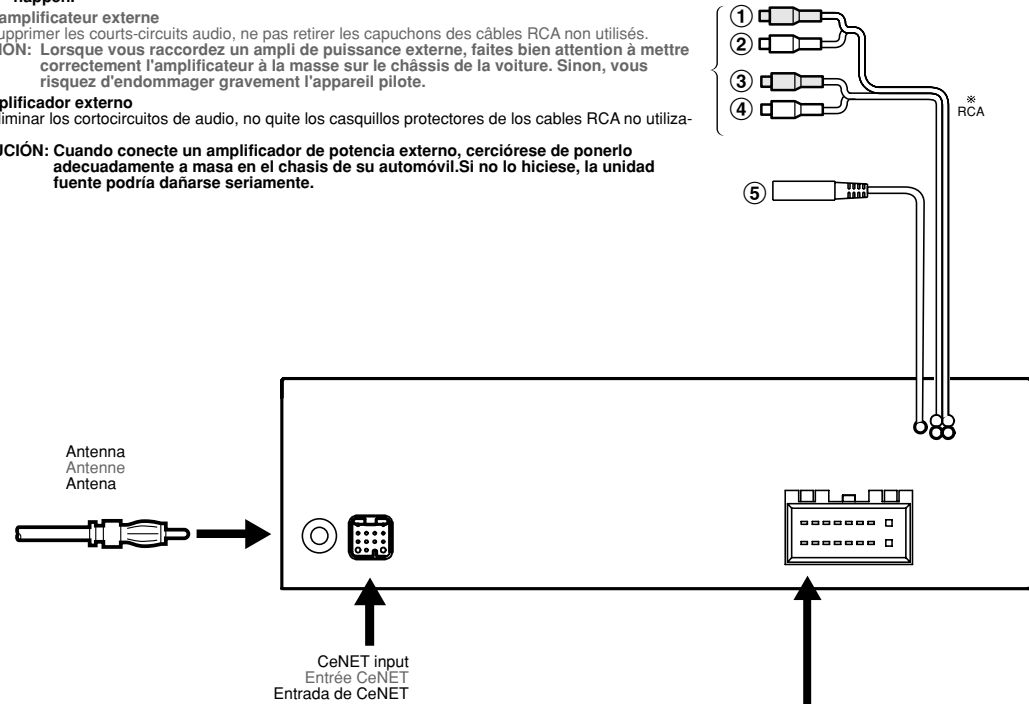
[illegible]
amplificateur externe
upprimer les courts-circuits audio, ne pas retirer les capuchons des câbles RCA non utilisés.
ION: Lorsque vous raccordez un ampli de puissance externe, faites bien attention à mettre correctement l'amplificateur à la masse sur le châssis de la voiture. Sinon, vous risquez d'endommager gravement l'appareil pilote.

plificador externo
iminar los cortocircuitos de audio, no quite los casquillos protectores de los cables RCA no utiliza-

UCIÓN: Cuando conecte un amplificador de potencia externo, cerciórese de ponerlo adecuadamente a masa en el chasis de su automóvil.Si no lo hiciese, la unidad fuente podría dañarse seriamente.

①
②
③
④
※
RCA
⑤

Antenna
Antenne
Antena

CeNET input
Entrée CeNET
Entrada de CeNET